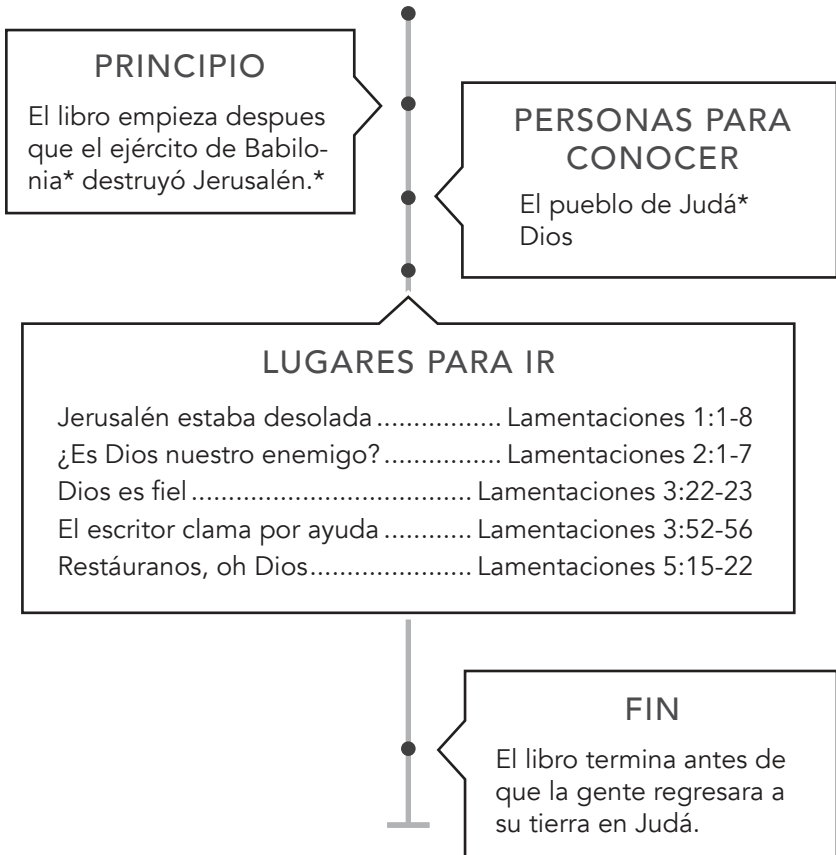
PRINCIPIO

El libro empieza despues que el ejército de Babilonia* destruyó Jerusalén.*

PERSONAS PARA CONOCER

El pueblo de Judá*
Dios

LUGARES PARA IR

Jerusalén estaba desolada ................ Lamentaciones 1:1-8
¿Es Dios nuestro enemigo? ............... Lamentaciones 2:1-7
Dios es fiel .................................... Lamentaciones 3:22-23
El escritor clama por ayuda ........... Lamentaciones 3:52-56
Restáuranos, oh Dios ..................... Lamentaciones 5:15-22

FIN

El libro termina antes de que la gente regresara a su tierra en Judá.